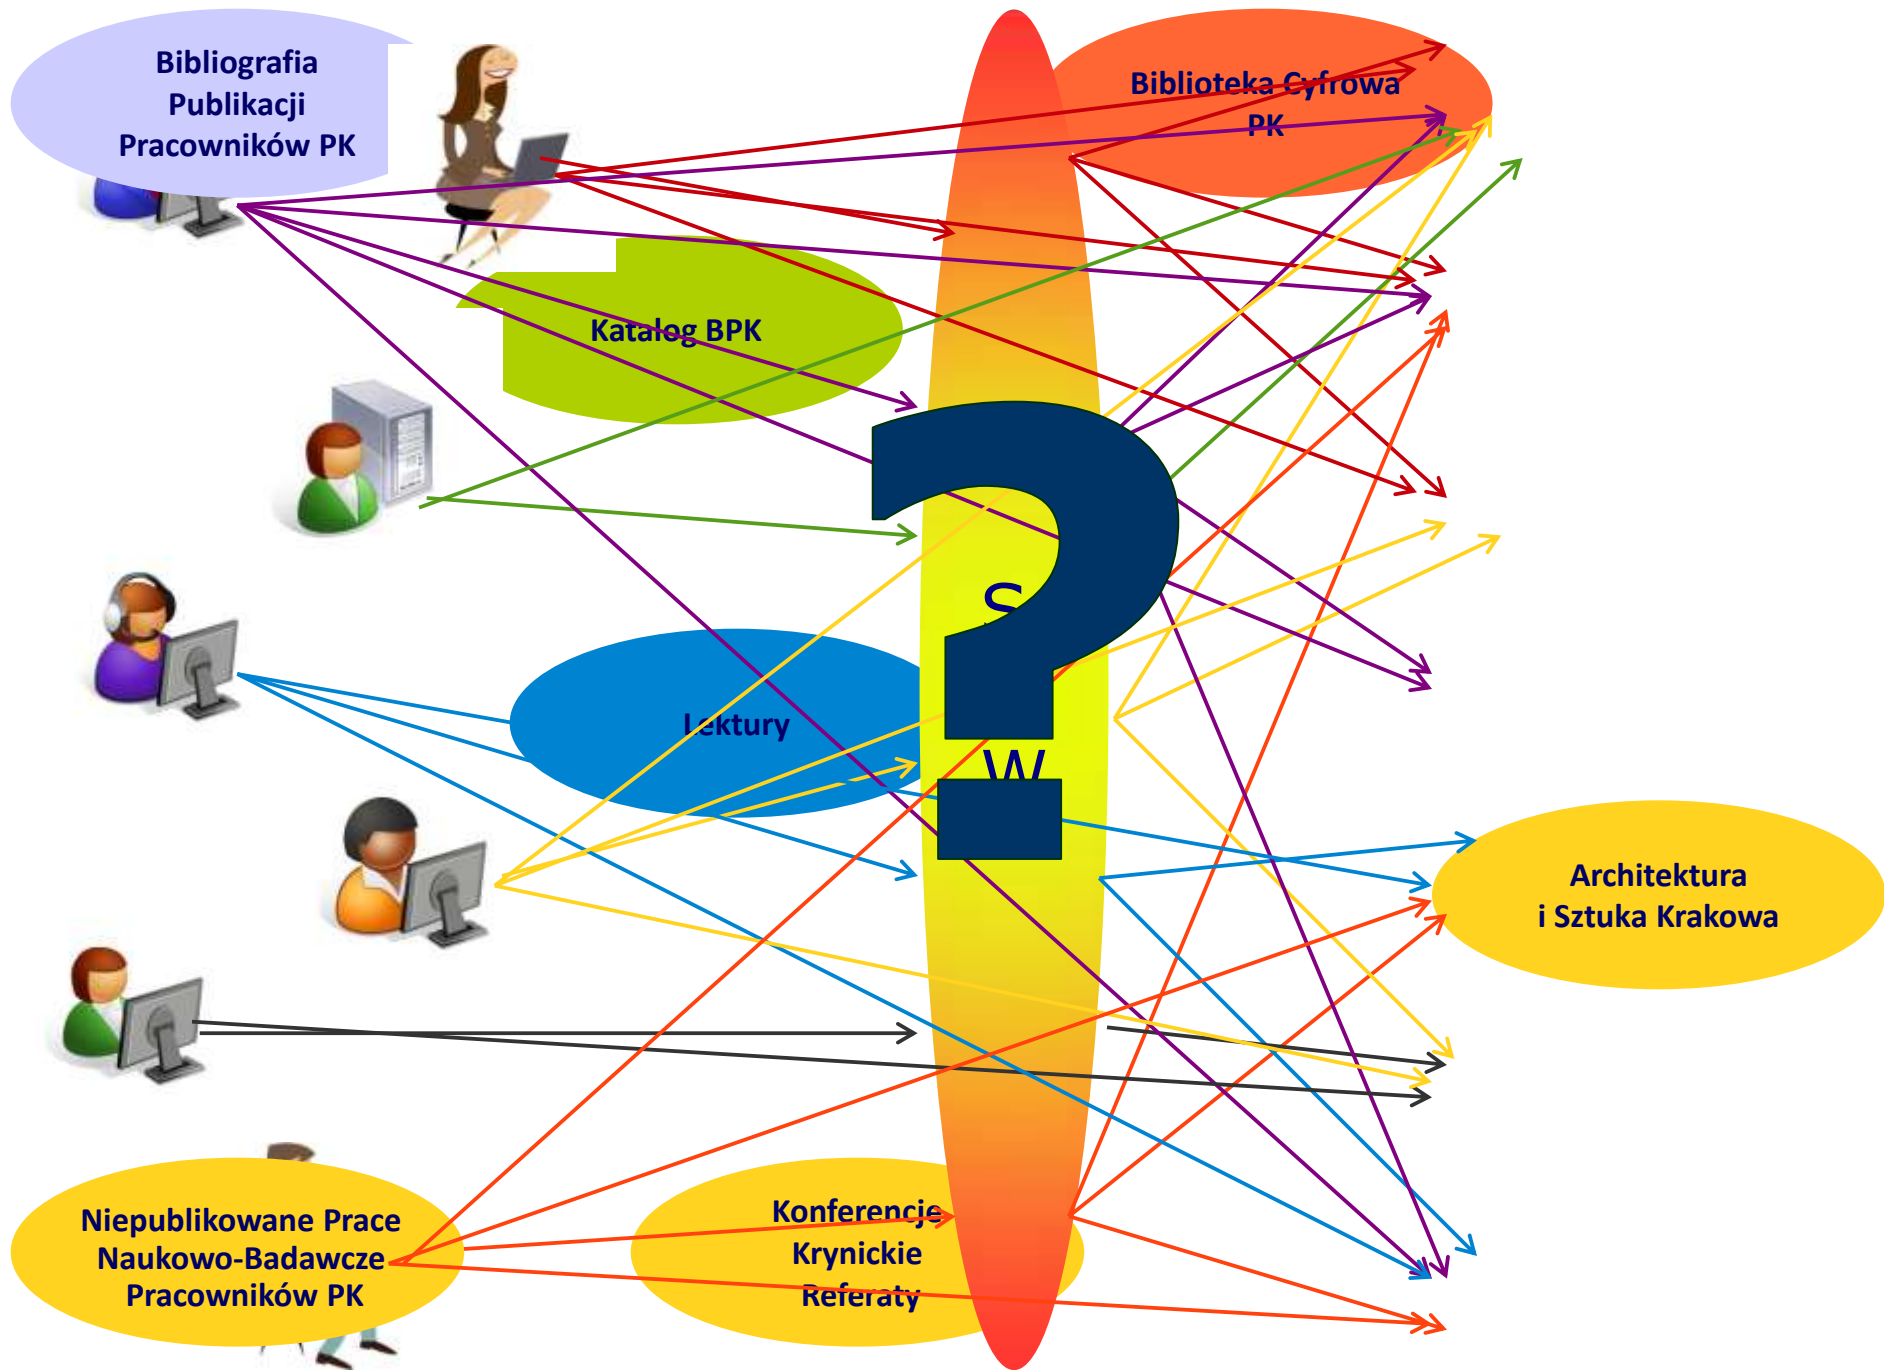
Bibliografia Publikacji Pracowników PK

Biblioteka Cyfrowa PK

Katalog BPK

S

?

W

Lektury

Architektura i Sztuka Krakowa

Niepublikowane Prace Naukowo-Badawcze Pracowników PK

Konferencje Krynickie Referaty